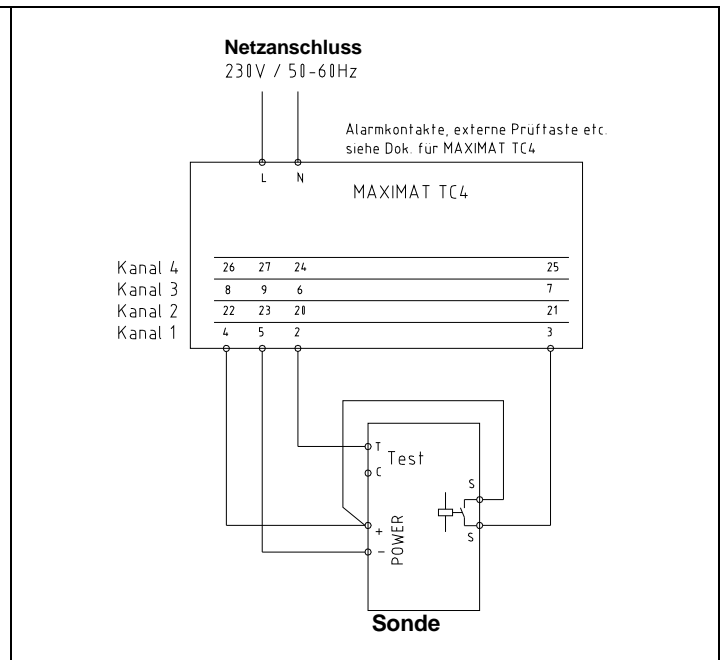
Netzanschluss
230V / 50-60Hz

Alarmkontakte, externe Prüftaste etc. siehe Dok. für MAXIMAT TC4

L N

MAXIMAT TC4

Kanal 4 26 27 24 25
Kanal 3 8 9 6 7
Kanal 2 22 23 20 21
Kanal 1 4 5 2 3

T
Test
C

S
S

+
−
POWER

Sonde